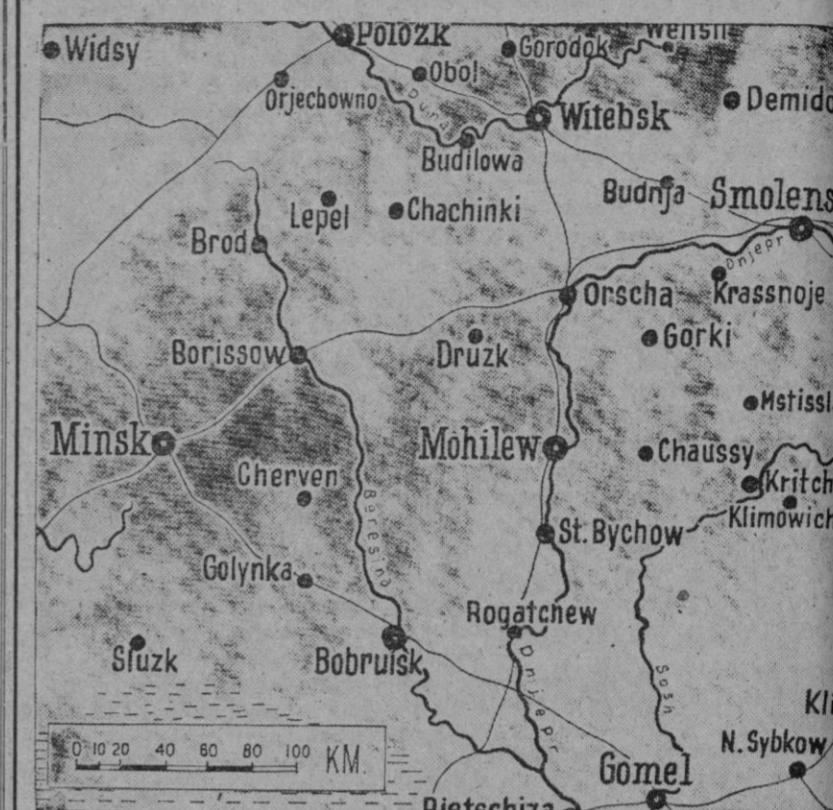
Widsy
Polozk
Gorodok
Wensh
Obol
Orjechowno
Düna
Witebsk
Demid
Budilowa
Budnja
Smolens
Lepel
Chachinki
Brod
Dnjepr
Orscha
Krassnoje
Gorki
Borissow
Druzk
Mstisl
Minsk
Mohilew
Chaussy
Kritch
Cherven
Beresina
Klimowich
St. Bychow
Golynka
Rogatchew
Sluzk
Bobruisk
Dnjepr
Sosh
Kl
N. Sybkow
0 10 20 40 60 80 100 KM.
Gomel
Rietschiza